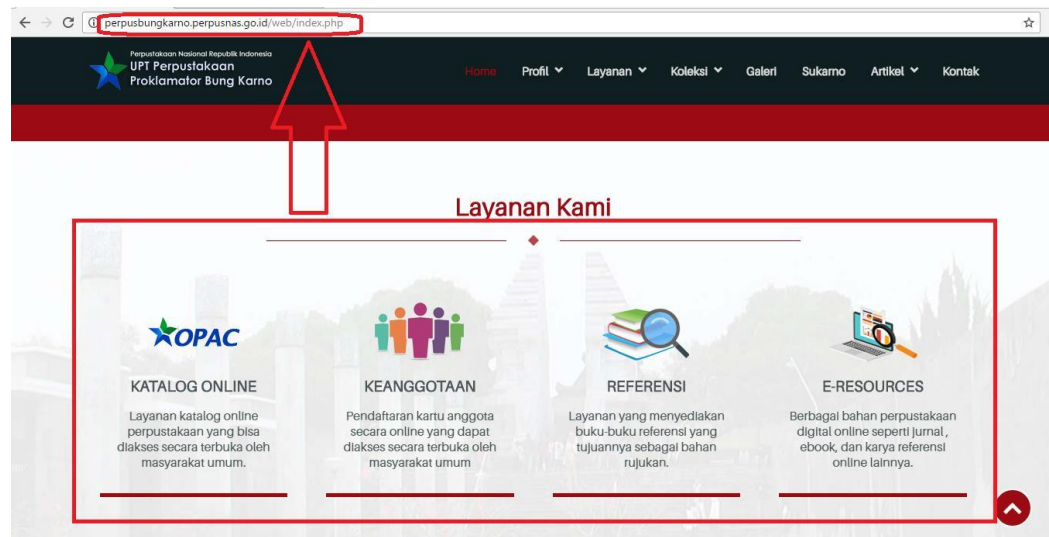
perpusbungkarno.perpusnas.go.id/web/index.php

Perpustakaan Nasional Republik Indonesia
UPT Perpustakaan Proklamator Bung Karno

Home Profil Layanan Koleksi Galeri Sukarno Artikel Kontak

Layanan Kami

OPAC

KATALOG ONLINE

Layanan katalog online perpustakaan yang bisa diakses secara terbuka oleh masyarakat umum.

KEANGGOTAAN

Pendaftaran kartu anggota secara online yang dapat diakses secara terbuka oleh masyarakat umum

REFERENSI

Layanan yang menyediakan buku-buku referensi yang tujuannya sebagai bahan rujukan.

E-RESOURCES

Berbagai bahan perpustakaan digital online seperti jurnal , ebook, dan karya referensi online lainnya.